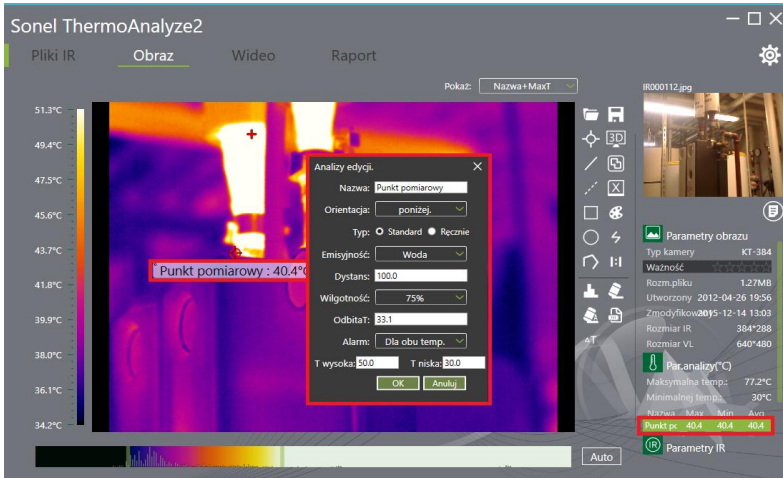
Sonel ThermoAnalyze2

Pliki IR Obraz Wideo Raport

Pokaż: Nazwa+MaxT

51.3°C
49.4°C
47.5°C
45.6°C
43.7°C
41.8°C
39.9°C
38.0°C
36.1°C
34.2°C

Punkt pomiarowy : 40.4°C

Analizy edycji.
Nazwa: Punkt pomiarowy
Orientacja: poniżej.
Typ: Standard Ręcznie
Emisyjność: Woda
Dystans: 100.0
Wilgotność: 75%
OdbitaT: 33.1
Alarm: Dla obu temp.
T wysoka: 50.0 T niska: 30.0
OK Anuluj

3D
4T

Auto

IR000112.jpg

Parametry obrazu
Typ kamery KT-384
Ważność
Rozm.pliku 1.27MB
Utworzony 2012-04-26 19:56
Zmodyfikow 2015-12-14 13:03
Rozmiar IR 384*288
Rozmiar VL 640*480

Par.analizy(°C)
Maksymalna temp.: 77.2°C
Minimalnej temp.: 30°C
Nazwa Max Min Avg
Punkt p 40.4 40.4 40.4

Parametry IR